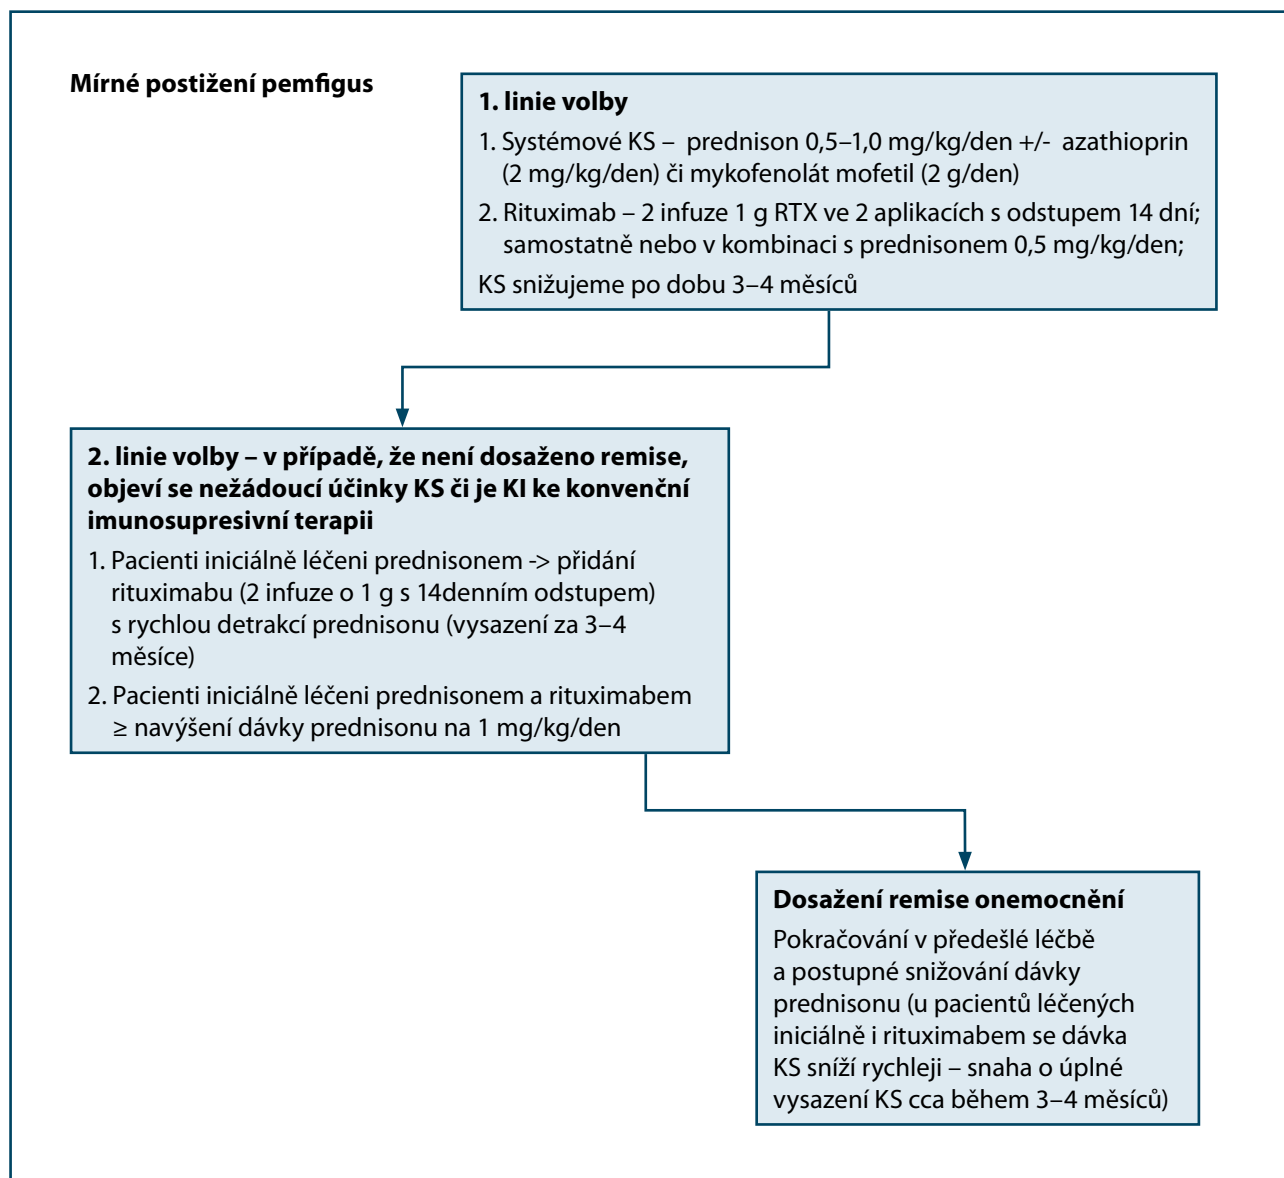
**Mírné postižení pemfigus**

**1. linie volby**

1. Systémové KS – prednison 0,5–1,0 mg/kg/den +/- azathioprin (2 mg/kg/den) či mykofenolát mofetil (2 g/den)
2. Rituximab – 2 infuze 1 g RTX ve 2 aplikacích s odstupem 14 dní; samostatně nebo v kombinaci s prednisonem 0,5 mg/kg/den;

KS snižujeme po dobu 3–4 měsíců

**2. linie volby – v případě, že není dosaženo remise, objeví se nežádoucí účinky KS či je KI ke konvenční imunosupresivní terapii**

1. Pacienti iniciálně léčeni prednisonem -> přidání rituximabu (2 infuze o 1 g s 14denním odstupem) s rychlou detrakcí prednisonu (vysazení za 3–4 měsíce)
2. Pacienti iniciálně léčeni prednisonem a rituximabem ≥ navýšení dávky prednisonu na 1 mg/kg/den

**Dosažení remise onemocnění**

Pokračování v předešlé léčbě a postupné snižování dávky prednisonu (u pacientů léčených iniciálně i rituximabem se dávka KS sníží rychleji – snaha o úplné vysazení KS cca během 3–4 měsíců)